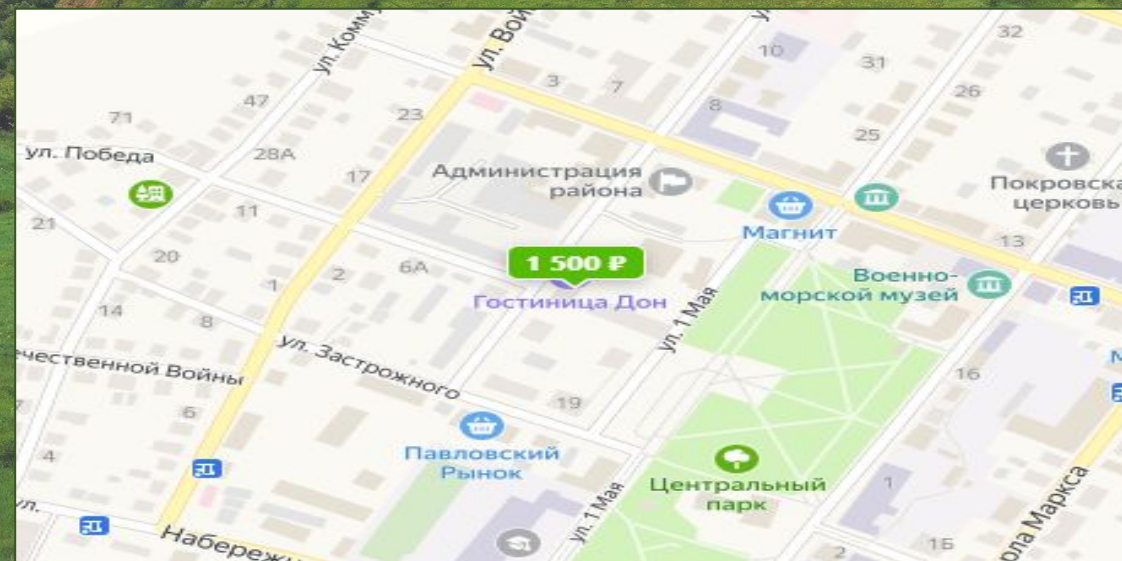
ул. Комм
ул. Вой
3
7
10
32
31
47
23
8
26
71
ул. Победа
28А
Администрация района
25
Покровска церковь
17
11
21
Магнит
13
20
1 500 ₽
6А
2
Военно-морской музей
Гостиница Дон
1
14
8
ул. 1 Мая
ечественной Войны
ул. Застрожного
16
7
6
19
4
Павловский Рынок
Центральный парк
1
ул.
ул. 1 Мая
ла Маркса
Набережн
2
16